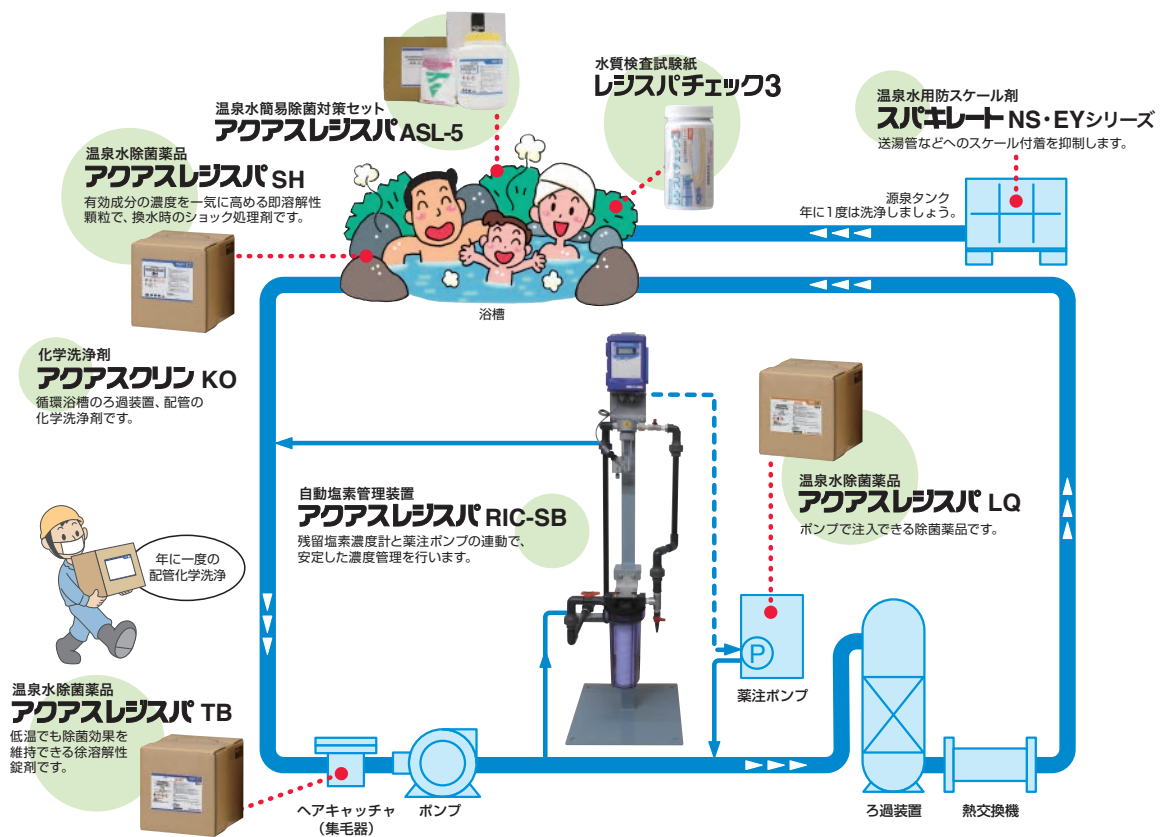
温泉水簡易除菌対策セット
アクアスレジスパ ASL-5

水質検査試験紙
レジスパチェック3

温泉水用防スケール剤
スパキレート NS・EYシリーズ
送湯管などへのスケール付着を抑制します。

温泉水除菌薬品
アクアスレジスパ SH
有効成分の濃度を一気に高める即溶解性顆粒で、換水時のショック処理剤です。

源泉タンク
年に1度は洗浄しましょう。

浴槽

化学洗浄剤
アクアスクリン KO
循環浴槽のろ過装置、配管の化学洗浄剤です。

温泉水除菌薬品
アクアスレジスパ LQ
ポンプで注入できる除菌薬品です。

自動塩素管理装置
アクアスレジスパ RIC-SB
残留塩素濃度計と薬注ポンプの連動で、安定した濃度管理を行います。

年に一度の
配管化学洗浄

P
薬注ポンプ

温泉水除菌薬品
アクアスレジスパ TB
低温でも除菌効果を維持できる徐溶解性錠剤です。

ヘアキャッチャ
（集毛器）

ポンプ

ろ過装置

熱交換機